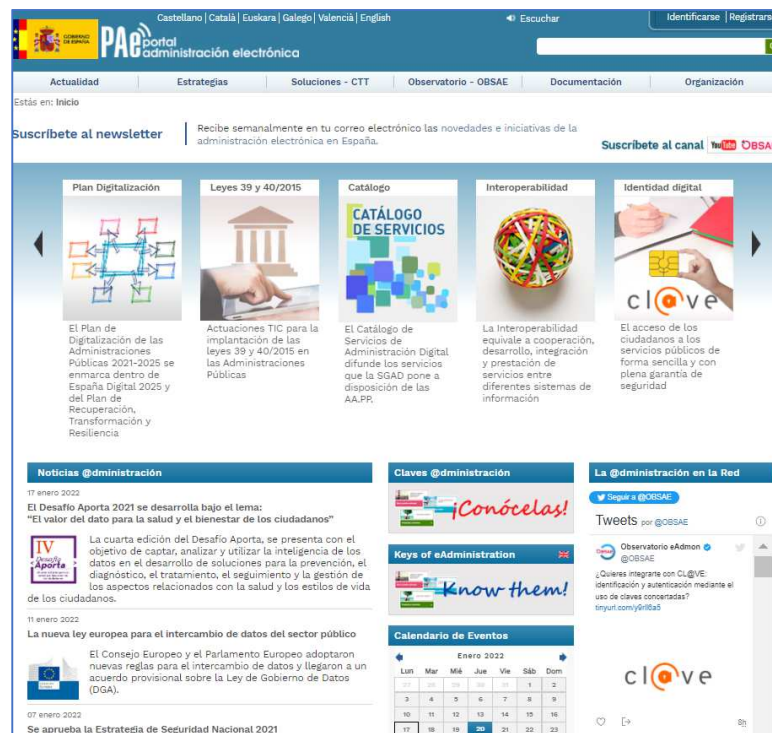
GOBIERNO DE ESPAÑA

PAe portal administración electrónica

Castellano | Català | Euskara | Galego | Valencià | English

Escuchar

Identificarse | Registrars

Actualidad | Estrategias | Soluciones - CTT | Observatorio - OBSAE | Documentación | Organización

Estás en: Inicio

Suscríbete al newsletter

Recibe semanalmente en tu correo electrónico las novedades e iniciativas de la administración electrónica en España.

Suscríbete al canal YouTube OBSA

Plan Digitalización

El Plan de Digitalización de las Administraciones Públicas 2021-2025 se enmarca dentro de España Digital 2025 y del Plan de Recuperación, Transformación y Resiliencia

Leyes 39 y 40/2015

Actuaciones TIC para la implantación de las leyes 39 y 40/2015 en las Administraciones Públicas

Catálogo

CATÁLOGO DE SERVICIOS

El Catálogo de Servicios de Administración Digital difunde los servicios que la SGAD pone a disposición de las AA.PP.

Interoperabilidad

La Interoperabilidad equivale a cooperación, desarrollo, integración y prestación de servicios entre diferentes sistemas de información

Identidad digital

cl@ve

El acceso de los ciudadanos a los servicios públicos de forma sencilla y con plena garantía de seguridad

Noticias @dministración

17 enero 2022

El Desafío Aporta 2021 se desarrolla bajo el lema: "El valor del dato para la salud y el bienestar de los ciudadanos"

IV Desafío Aporta

La cuarta edición del Desafío Aporta, se presenta con el objetivo de captar, analizar y utilizar la inteligencia de los datos en el desarrollo de soluciones para la prevención, el diagnóstico, el tratamiento, el seguimiento y la gestión de los aspectos relacionados con la salud y los estilos de vida de los ciudadanos.

11 enero 2022

La nueva ley europea para el intercambio de datos del sector público

El Consejo Europeo y el Parlamento Europeo adoptaron nuevas reglas para el intercambio de datos y llegaron a un acuerdo provisional sobre la Ley de Gobierno de Datos (DGA).

07 enero 2022

Se aprueba la Estrategia de Seguridad Nacional 2021

Claves @dministración

¡Conócelas!

Keys of eAdministration

Know them!

Calendario de Eventos

Enero 2022

| Lun | Mar | Mié | Jue | Vie | Sáb | Dom |
|---|---|---|---|---|---|---|
| 27 | 28 | 29 | 30 | 31 | 1 | 2 |
| 3 | 4 | 5 | 6 | 7 | 8 | 9 |
| 10 | 11 | 12 | 13 | 14 | 15 | 16 |
| 17 | 18 | 19 | 20 | 21 | 22 | 23 |

La @dministración en la Red

Seguir a @OBSAE

Tweets por @OBSAE

Observatorio eAdmon @OBSAE

¿Quieres integrarte con CL@VE: identificación y autenticación mediante el uso de claves concertadas? tinyurl.com/y9rl6a5

cl@ve

8h